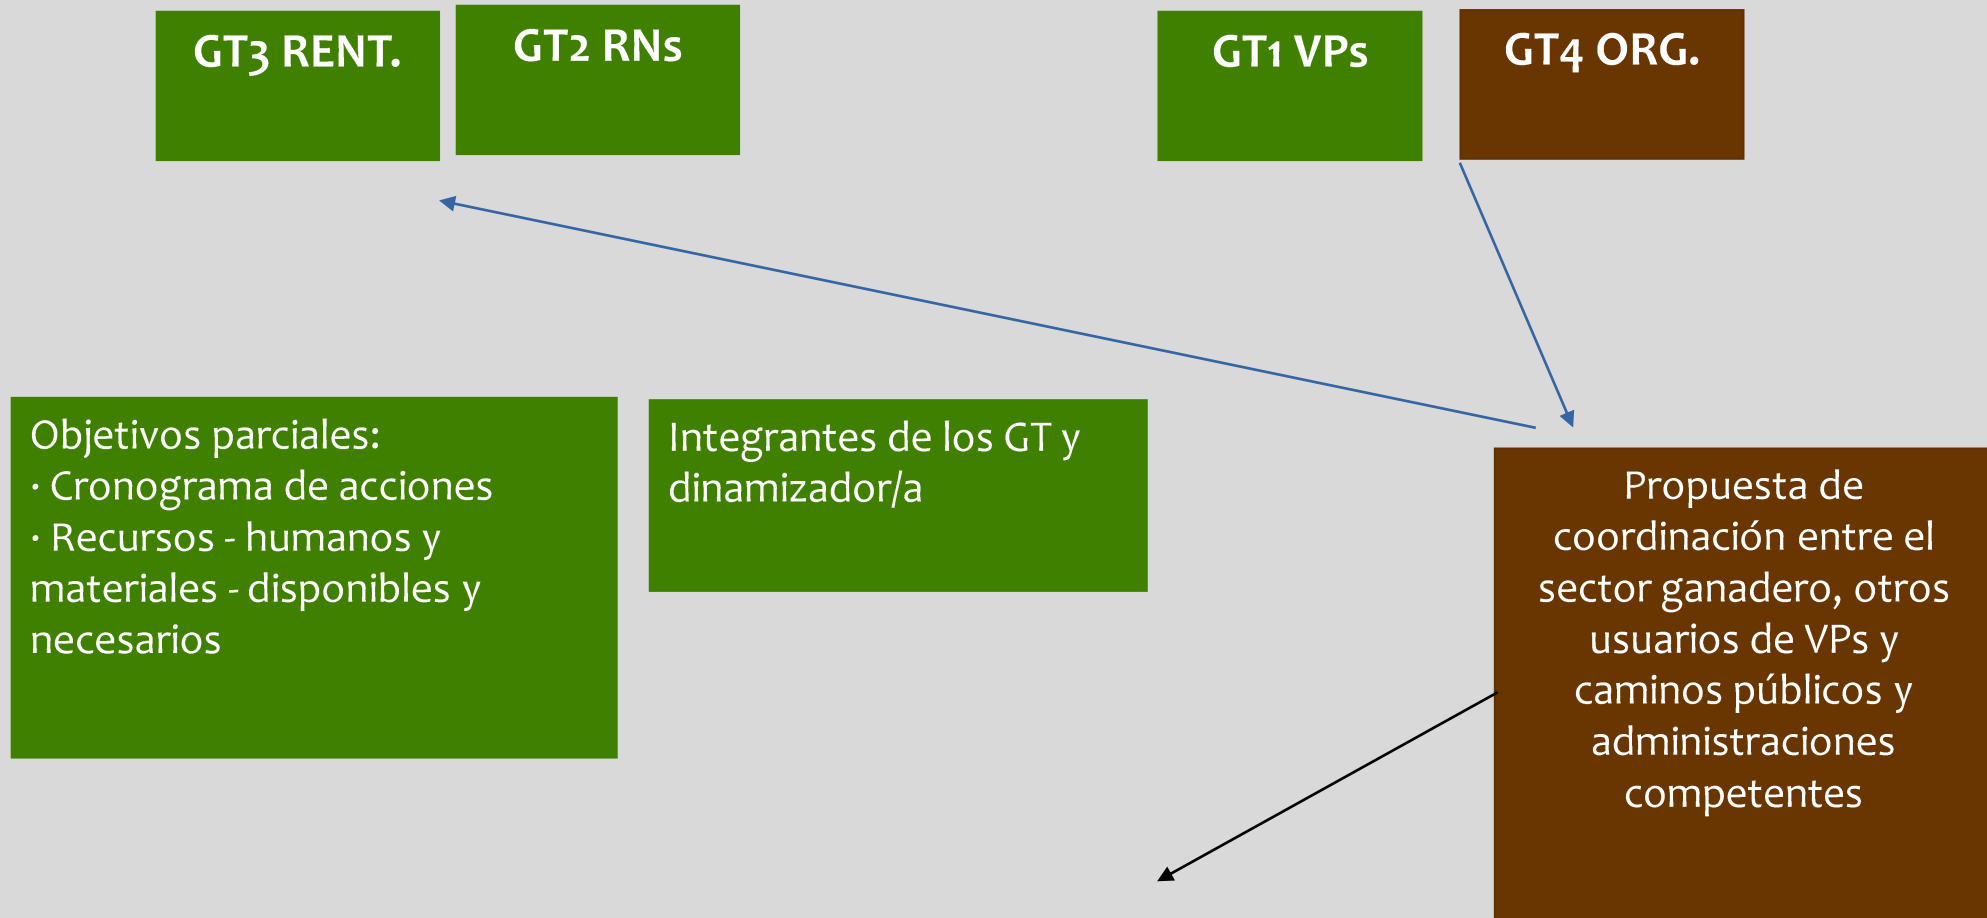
GT3 RENT.

GT2 RNs

GT1 VPs

GT4 ORG.

Objetivos parciales:
· Cronograma de acciones
· Recursos - humanos y materiales - disponibles y necesarios

Integrantes de los GT y dinamizador/a

Propuesta de coordinación entre el sector ganadero, otros usuarios de VPs y caminos públicos y administraciones competentes